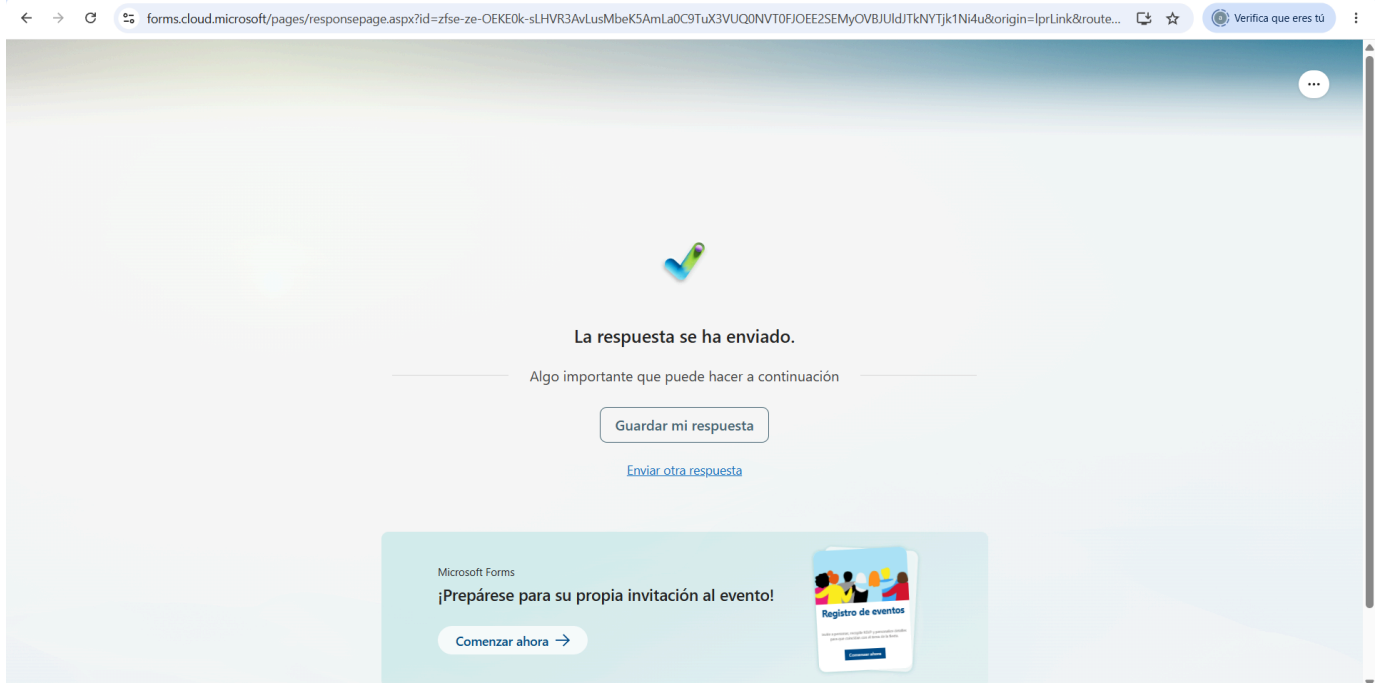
forms.cloud.microsoft/pages/responsepage.aspx?id=zfse-ze-OEKE0k-sLHVR3AvLusMbeK5AmLa0C9TuX3VUQ0NVT0FJOEE2SEMyOVBJUldJTkNYTjk1Ni4u&origin=lprLink&route...

Verifica que eres tú

...

La respuesta se ha enviado.

Algo importante que puede hacer a continuación

Guardar mi respuesta

Enviar otra respuesta

Microsoft Forms

¡Prepárese para su propia invitación al evento!

Comenzar ahora →

Registro de eventos

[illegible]

Comenzar ahora